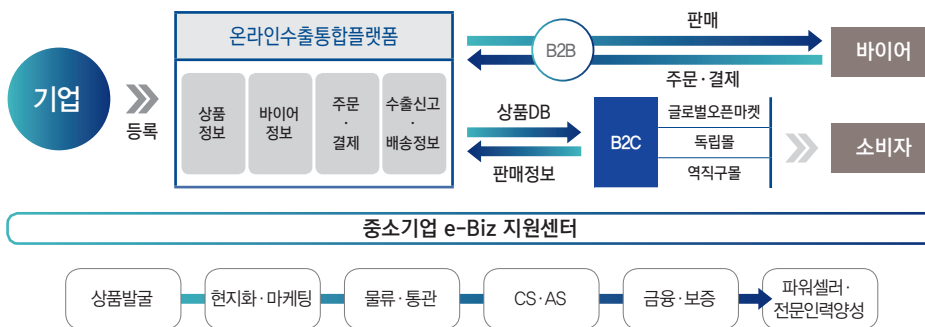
기업

등록

온라인수출통합플랫폼

상품
정보

바이어
정보

주문
·
결제

수출신고
·
배송정보

B2B

판매

주문·결제

바이어

상품DB

판매정보

B2C

글로벌오픈마켓

독립몰

역직구몰

소비자

중소기업 e-Biz 지원센터

상품발굴

현지화·마케팅

물류·통관

CS·AS

금융·보증

파워셀러·
전문인력양성